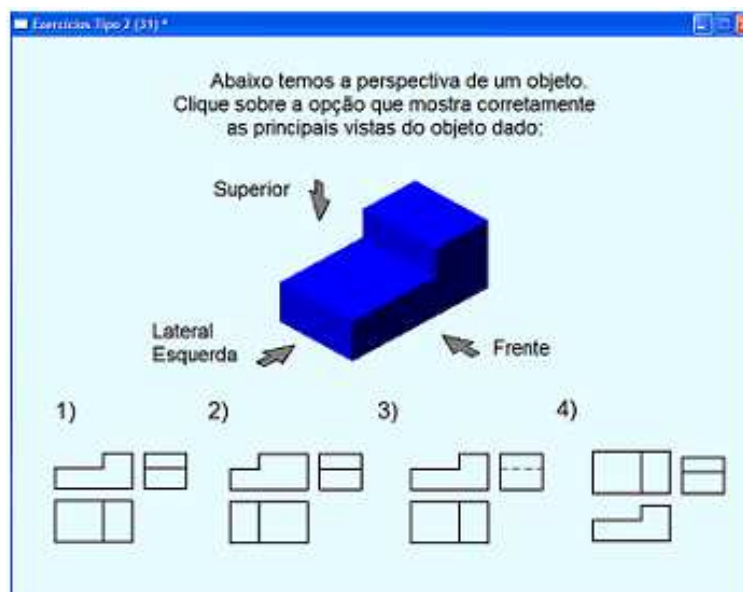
Exercícios Tipo 2 (31) *

Abaixo temos a perspectiva de um objeto. Clique sobre a opção que mostra corretamente as principais vistas do objeto dado:

Superior

Lateral Esquerda

Frente

1)

2)

3)

4)